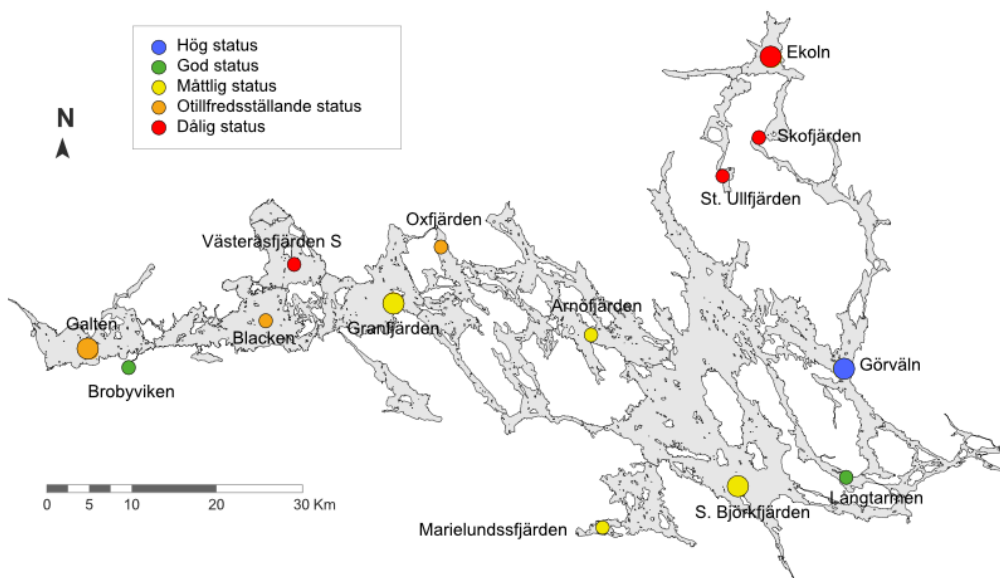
Hög status
God status
Måttlig status
Otillfredsställande status
Dålig status

N

Ekoln
Skofjärden
St. Ullfjärden
Oxfjärden
Västeråsfjärden S
Arnöfjärden
Galten
Blacken
Granfjärden
Görväln
Brobyviken
Långtarmen
S. Björkfjärden
Marielundssfjärden

0 5 10 20 30 Km